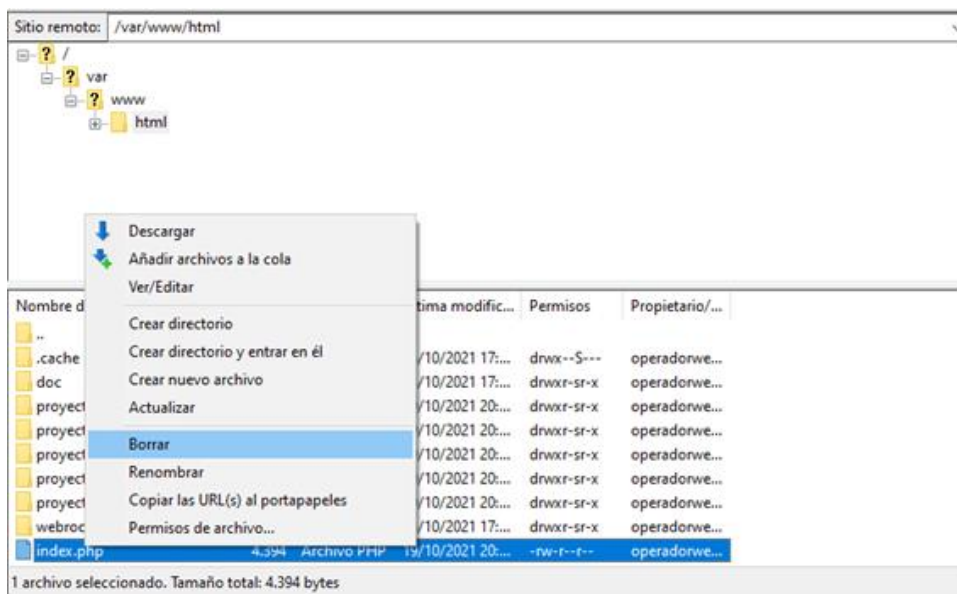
Sitio remoto: /var/www/html

? /
? var
? www
html

Descargar
Añadir archivos a la cola
Ver/Editar
Crear directorio
Crear directorio y entrar en él
Crear nuevo archivo
Actualizar
Borrar
Renombrar
Copiar las URL(s) al portapapeles
Permisos de archivo...

| Nombre d | | | tima modific... | Permisos | Propietario/... |
|---|---|---|---|---|---|
| .. | | | | | |
| .cache | | | /10/2021 17:... | drwx--S--- | operadorwe... |
| doc | | | /10/2021 17:... | drwxr-sr-x | operadorwe... |
| proyect | | | /10/2021 20:... | drwxr-sr-x | operadorwe... |
| proyect | | | /10/2021 20:... | drwxr-sr-x | operadorwe... |
| proyect | | | /10/2021 20:... | drwxr-sr-x | operadorwe... |
| proyect | | | /10/2021 20:... | drwxr-sr-x | operadorwe... |
| proyect | | | /10/2021 20:... | drwxr-sr-x | operadorwe... |
| webroc | | | /10/2021 17:... | drwxr-sr-x | operadorwe... |
| index.php | 4.394 | Archivo PHP | 19/10/2021 20:... | -rw-r--r-- | operadorwe... |

1 archivo seleccionado. Tamaño total: 4.394 bytes